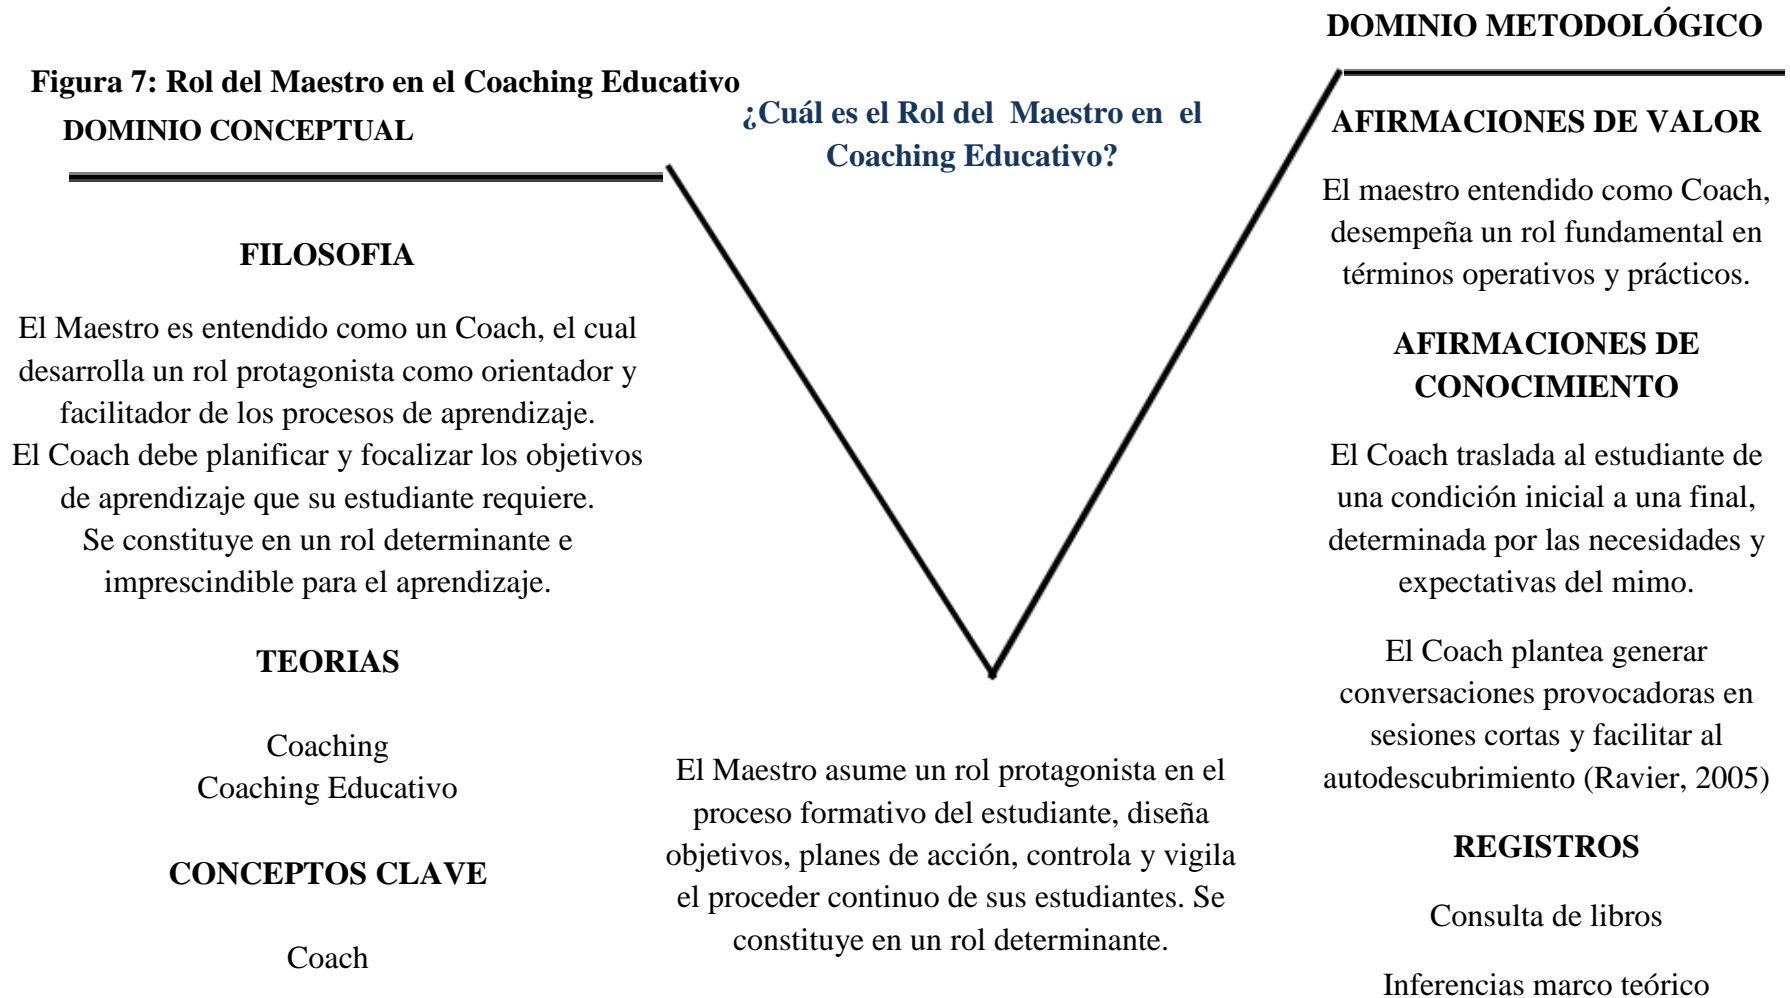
Figura 7: Rol del Maestro en el Coaching Educativo

DOMINIO CONCEPTUAL

FILOSOFIA

El Maestro es entendido como un Coach, el cual desarrolla un rol protagonista como orientador y facilitador de los procesos de aprendizaje.
El Coach debe planificar y focalizar los objetivos de aprendizaje que su estudiante requiere.
Se constituye en un rol determinante e imprescindible para el aprendizaje.

TEORIAS

Coaching
Coaching Educativo

CONCEPTOS CLAVE

Coach

¿Cuál es el Rol del Maestro en el Coaching Educativo?

El Maestro asume un rol protagonista en el proceso formativo del estudiante, diseña objetivos, planes de acción, controla y vigila el proceder continuo de sus estudiantes. Se constituye en un rol determinante.

DOMINIO METODOLÓGICO

AFIRMACIONES DE VALOR

El maestro entendido como Coach, desempeña un rol fundamental en términos operativos y prácticos.

AFIRMACIONES DE CONOCIMIENTO

El Coach traslada al estudiante de una condición inicial a una final, determinada por las necesidades y expectativas del mimo.

El Coach plantea generar conversaciones provocadoras en sesiones cortas y facilitar al autodescubrimiento (Ravier, 2005)

REGISTROS

Consulta de libros

Inferencias marco teórico